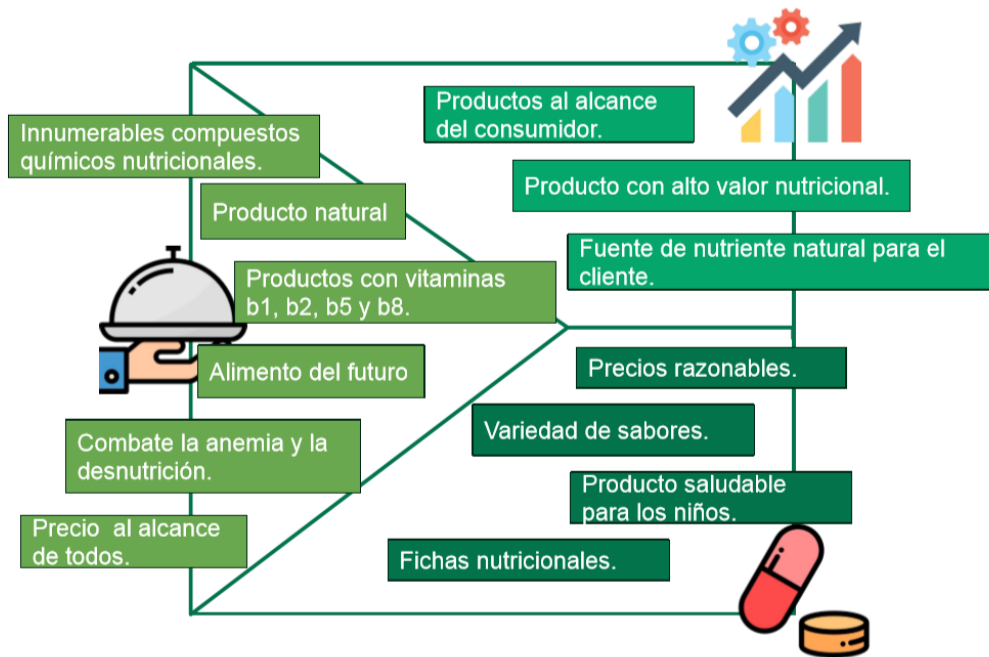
Innumerables compuestos químicos nutricionales.

Producto natural

Productos con vitaminas b1, b2, b5 y b8.

Alimento del futuro

Combate la anemia y la desnutrición.

Precio al alcance de todos.

Productos al alcance del consumidor.

Producto con alto valor nutricional.

Fuente de nutriente natural para el cliente.

Precios razonables.

Variedad de sabores.

Producto saludable para los niños.

Fichas nutricionales.